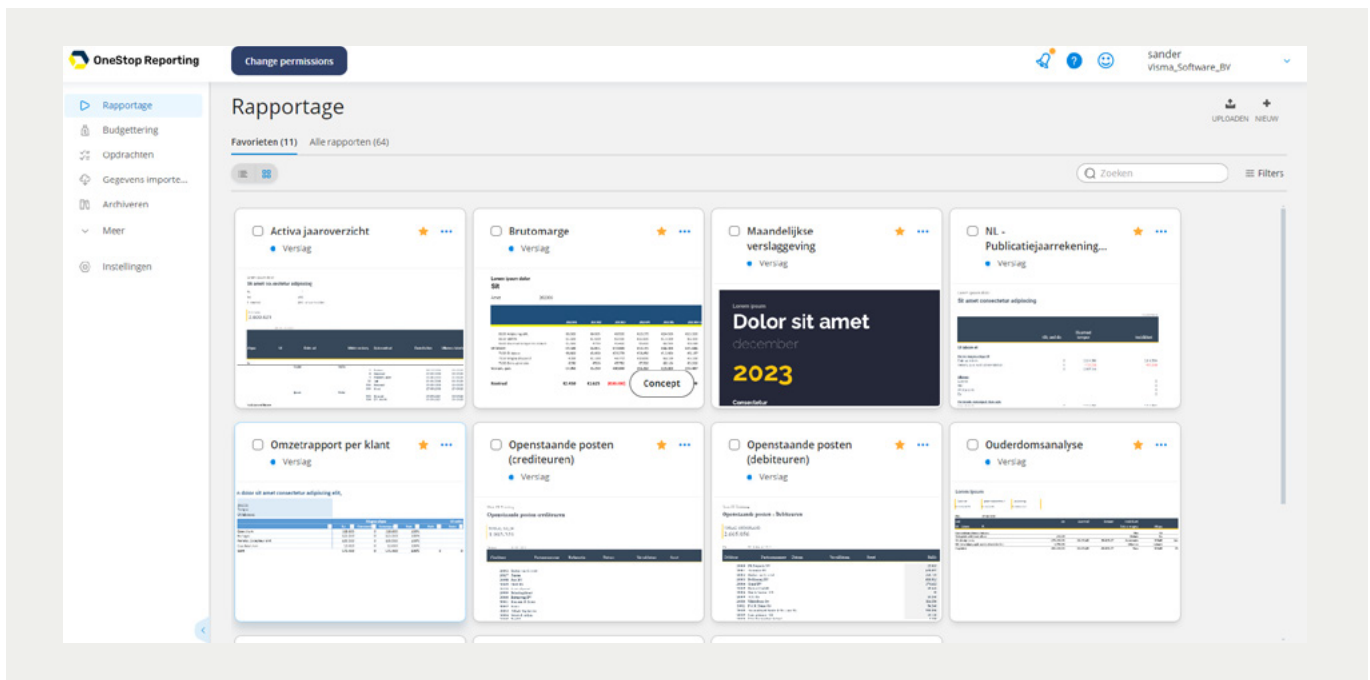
OneStop Reporting

Change permissions

sander
Visma_Software_BV

Rapportage
Budgettering
Opdrachten
Gegevens importe...
Archiveren
Meer
Instellingen

Rapportage

UPLOADEN NIEUW

Favorieten (11) Alle rapporten (64)

Zoeken

Filters

Activa jaaroverzicht
Verslag

Brutomarge
Verslag

Concept

Maandelijkse verslaggeving
Verslag

Lorem ipsum
Dolor sit amet
december
2023

NL - Publicatiejaarrekening...
Verslag

Omzetrapport per klant
Verslag

Openstaande posten (crediteuren)
Verslag

Openstaande posten (debiteuren)
Verslag

Ouderdomsanalyse
Verslag